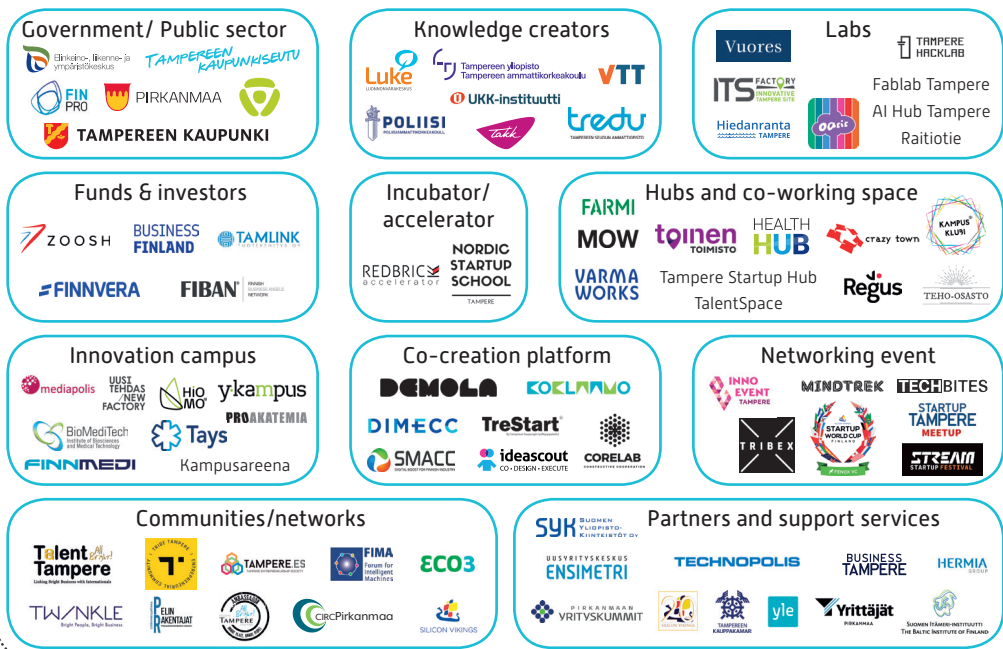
Government/ Public sector
Elinkeino-, liikenne- ja ympäristökeskus
TAMPEREEN KAUPUNKISEUTU
FIN PRO
PIRKANMAA
TAMPEREEN KAUPUNKI

Knowledge creators
Luke LUONNONVARAKESKUS
Tampereen yliopisto Tampereen ammattikorkeakoulu
VTT
UKK-instituutti
POLIISI POLIISIAMMATTIKORKEAKOULU
takk
tredu TAMPEREEN SEUDUN AMMATTIOPISTO

Labs
Vuores
TAMPERE HACKLAB
ITS FACTORY INNOVATIVE TAMPERE SITE
Fablab Tampere
AI Hub Tampere
Hiedanranta TAMPERE
oasis
Raitiotie

Funds & investors
ZOOSH
BUSINESS FINLAND
TAMLINK
FINNVERA
FIBAN FINNISH BUSINESS ANGELS NETWORK

Incubator/ accelerator
REDBRICK accelerator
NORDIC STARTUP SCHOOL TAMPERE

Hubs and co-working space
FARMI
MOW
toinen TOIMISTO
HEALTH HUB
crazy town
KAMPUS KLUBI
VARMA WORKS
Tampere Startup Hub
TalentSpace
Regus
TEHO-OSASTO

Innovation campus
mediapolis
UUSI TEHDAS /NEW FACTORY
HiOMO
ykampus
PROAKATEMIA
BioMediTech Institute of Biosciences and Medical Technology
Tays
FINNMEDI
Kampusareena

Co-creation platform
DEMOLA
KOKLAAMO
DIMECC
TreStart
CORELAB CONSTRUCTIVE COOPERATION
SMACC
ideascout CO • DESIGN • EXECUTE

Networking event
INNO EVENT TAMPERE
MINDTREK
TECHBITES
TRIBEX
STARTUP WORLD CUP FINLAND
STARTUP TAMPERE MEETUP
STREAM STARTUP FESTIVAL

Communities/networks
Talent Tampere Linking Bright Business with Internationals
TRIBE TAMPERE
TAMPERE.ES
FIMA Forum for Intelligent Machines
ECO3
TWINKLE Bright People, Bright Business
PELIN RAKENTAJAT
AMBASSADOR TAMPERE
CIRCPirkanmaa
SILICON VIKINGS

Partners and support services
SYK SUOMEN YLIOPISTOKIINTEISTÖT OY
UUSYRITYSKESKUS ENSIMETRI
TECHNOPOLIS
BUSINESS TAMPERE
HERMIA GROUP
PIRKANMAAN YRITYSKUMMIT
TAMPEREEN KAUPPAKAMARI
yle
Yrittäjät PIRKANMAA
SUOMEN ITÄMERI-INSTITUUTTI THE BALTIC INSTITUTE OF FINLAND